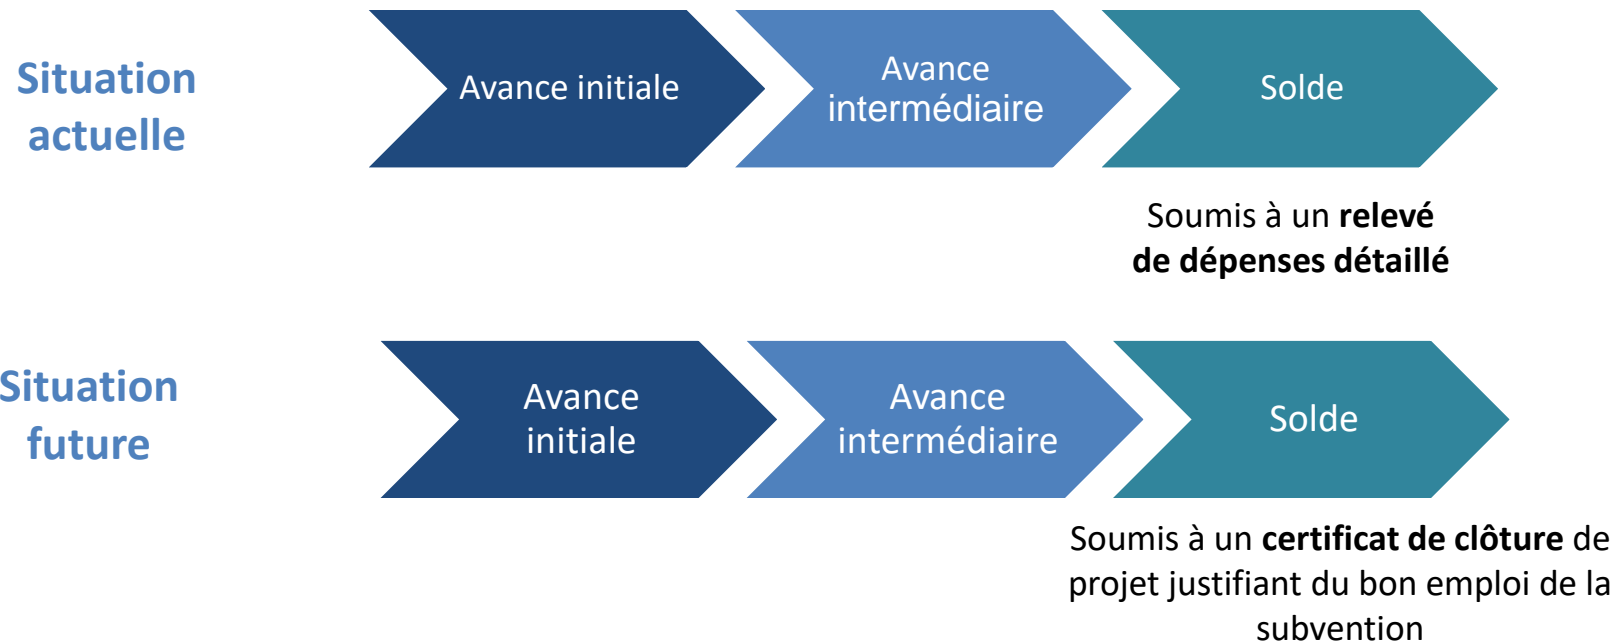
Situation actuelle

Avance initiale

Avance intermédiaire

Solde

Soumis à un **relevé de dépenses détaillé**

Situation future

Avance initiale

Avance intermédiaire

Solde

Soumis à un **certificat de clôture** de projet justifiant du bon emploi de la subvention